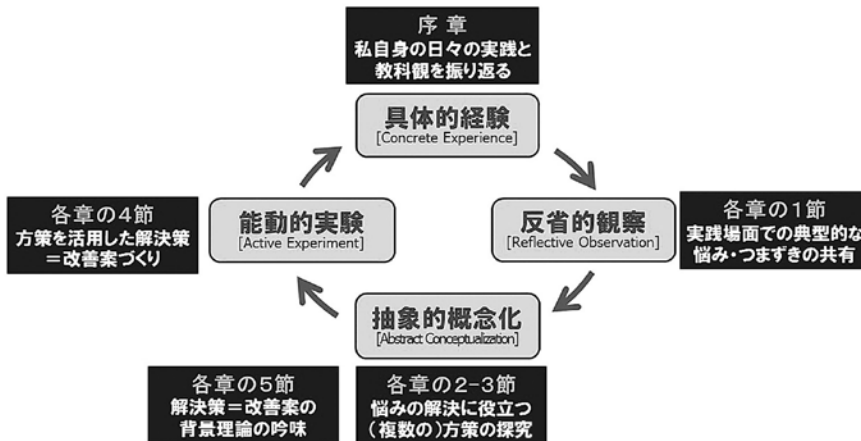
序章
私自身の日々の実践と教科観を振り返る

具体的経験
[Concrete Experience]

各章の4節
方策を活用した解決策＝改善案づくり

能動的実験
[Active Experiment]

反省的観察
[Reflective Observation]

各章の1節
実践場面での典型的な悩み・つまずきの共有

抽象的概念化
[Abstract Conceptualization]

各章の5節
解決策＝改善案の背景理論の吟味

各章の2-3節
悩みの解決に役立つ（複数の）方策の探究